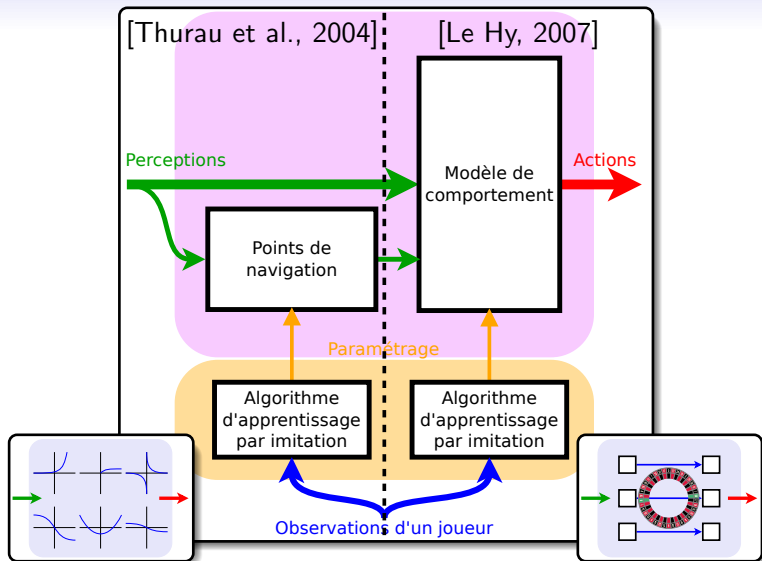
[Thurau et al., 2004]

[Le Hy, 2007]

Perceptions

Modèle de comportement

Actions

Points de navigation

Paramétrage

Algorithme d'apprentissage par imitation

Algorithme d'apprentissage par imitation

Observations d'un joueur